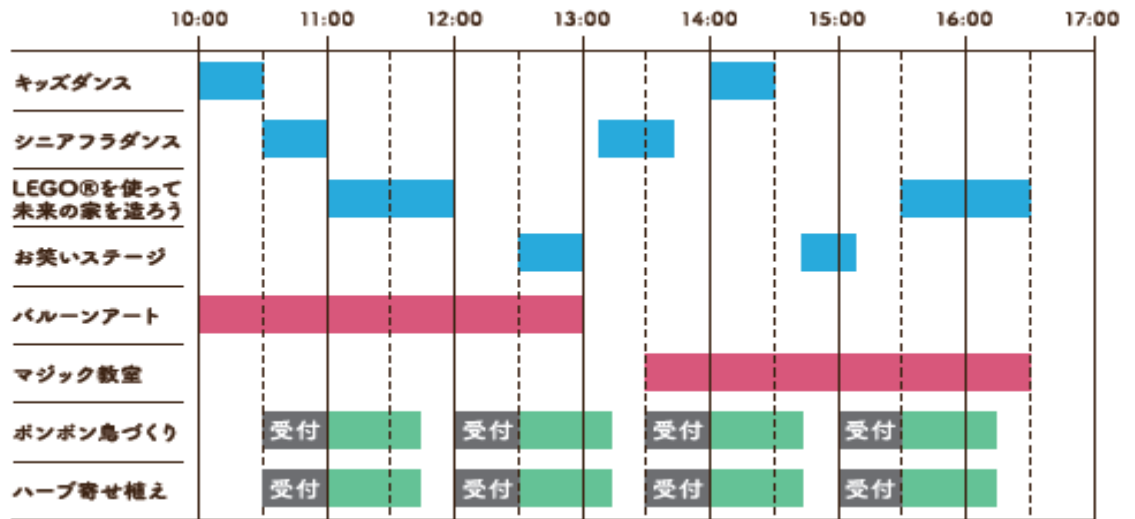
| | 10:00 | 11:00 | 12:00 | 13:00 | 14:00 | 15:00 | 16:00 | 17:00 |
|---|---|---|---|---|---|---|---|---|
| キッズダンス | | | | | | | | |
| シニアフラダンス | | | | | | | | |
| LEGO®を使って未来の家を造ろう | | | | | | | | |
| お笑いステージ | | | | | | | | |
| バルーンアート | | | | | | | | |
| マジック教室 | | | | | | | | |
| ポンポン鳥づくり | 受付 | | 受付 | | 受付 | | 受付 | |
| ハーブ寄せ植え | 受付 | | 受付 | | 受付 | | 受付 | |